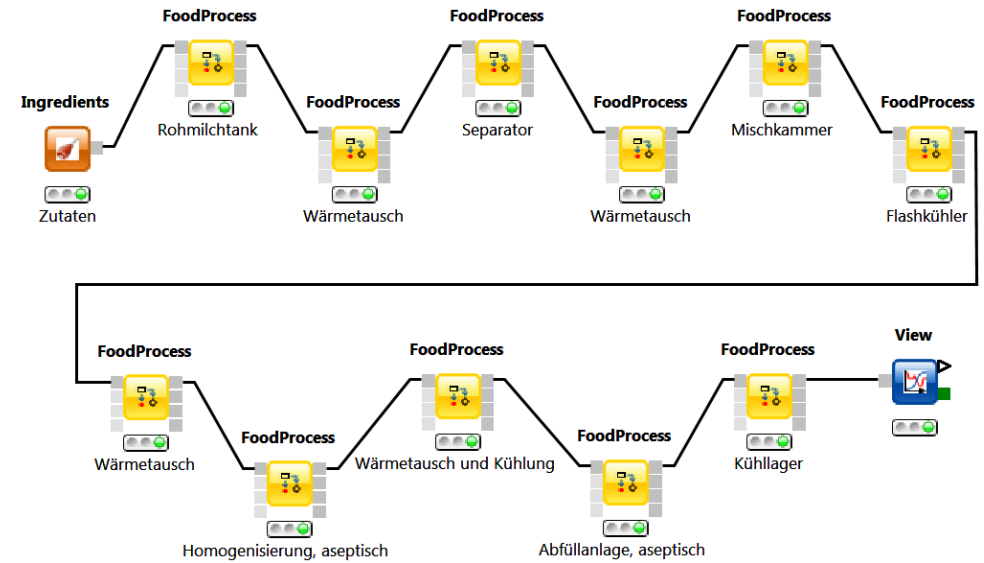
Ingredients

Zutaten

FoodProcess

Rohmilchtank

FoodProcess

Wärmetausch

FoodProcess

Separator

FoodProcess

Wärmetausch

FoodProcess

Mischkammer

FoodProcess

Flashkühler

FoodProcess

Wärmetausch

FoodProcess

Homogenisierung, aseptisch

FoodProcess

Wärmetausch und Kühlung

FoodProcess

Abfüllanlage, aseptisch

FoodProcess

Kühllager

View